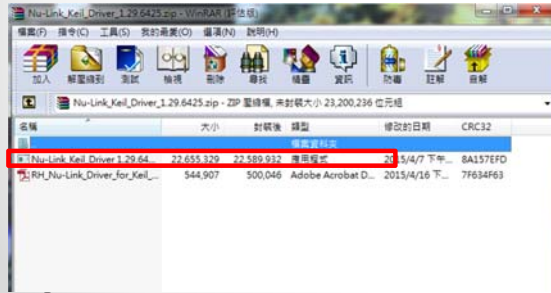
Nu-Link_Keil_Driver_1.29.6425.zip - WinRAR (評估版)

檔案(F) 指令(C) 工具(S) 我的最愛(O) 選項(N) 說明(H)

加入 解壓縮到 測試 檢視 刪除 尋找 精靈 資訊 防毒 註解 自解

Nu-Link_Keil_Driver_1.29.6425.zip - ZIP 壓縮檔, 未封裝大小 23,200,236 位元組

| 名稱 | 大小 | 封裝後 | 類型 | 修改的日期 | CRC32 |
|---|---|---|---|---|---|
| .. | | | 檔案資料夾 | | |
| Nu-Link_Keil_Driver_1.29.64... | 22,655,329 | 22,589,932 | 應用程式 | 2015/4/7 下午... | 8A157EFD |
| RH_Nu-Link_Driver_for_Keil_... | 544,907 | 500,046 | Adobe Acrobat D... | 2015/4/16 下... | 7F634F63 |